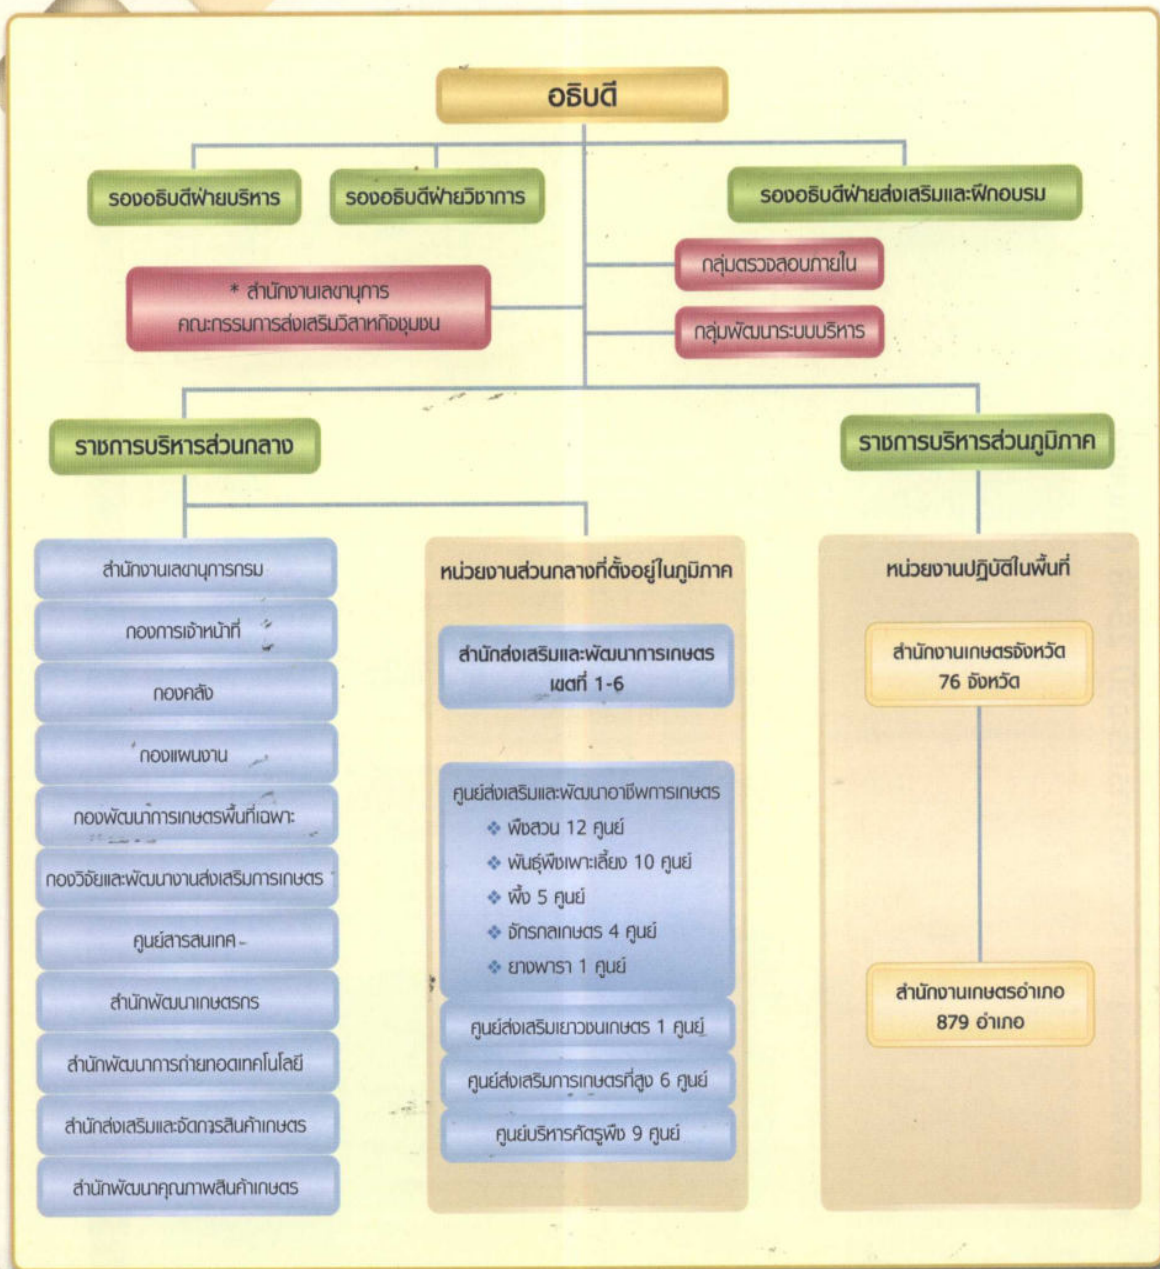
อธิบดี

รองอธิบดีฝ่ายบริหาร

รองอธิบดีฝ่ายวิชาการ

รองอธิบดีฝ่ายส่งเสริมและฝึกอบรม

กลุ่มตรวจสอบภายใน

* สำนักงานเลขานุการ คณะกรรมการส่งเสริมวิสาหกิจชุมชน

กลุ่มพัฒนาระบบบริหาร

ราชการบริหารส่วนกลาง

ราชการบริหารส่วนภูมิภาค

สำนักงานเลขานุการกรม

กองการเจ้าหน้าที่

กองคลัง

กองแผนงาน

กองพัฒนาการเกษตรพื้นที่เฉพาะ

กองวิจัยและพัฒนางานส่งเสริมการเกษตร

ศูนย์สารสนเทศ

สำนักพัฒนาเกษตรกร

สำนักพัฒนาการถ่ายทอดเทคโนโลยี

สำนักส่งเสริมและจัดการสินค้าเกษตร

สำนักพัฒนาคุณภาพสินค้าเกษตร

หน่วยงานส่วนกลางที่ตั้งอยู่ในภูมิภาค

สำนักส่งเสริมและพัฒนาการเกษตร เขตที่ 1-6

ศูนย์ส่งเสริมและพัฒนาอาชีพการเกษตร
พืชสวน 12 ศูนย์
พันธุ์พืชเพาะเลี้ยง 10 ศูนย์
ผึ้ง 5 ศูนย์
จักรกลเกษตร 4 ศูนย์
ยางพารา 1 ศูนย์

ศูนย์ส่งเสริมเยาวชนเกษตร 1 ศูนย์

ศูนย์ส่งเสริมการเกษตรที่สูง 6 ศูนย์

ศูนย์บริหารศัตรูพืช 9 ศูนย์

หน่วยงานปฏิบัติในพื้นที่

สำนักงานเกษตรจังหวัด 76 จังหวัด

สำนักงานเกษตรอำเภอ 879 อำเภอ